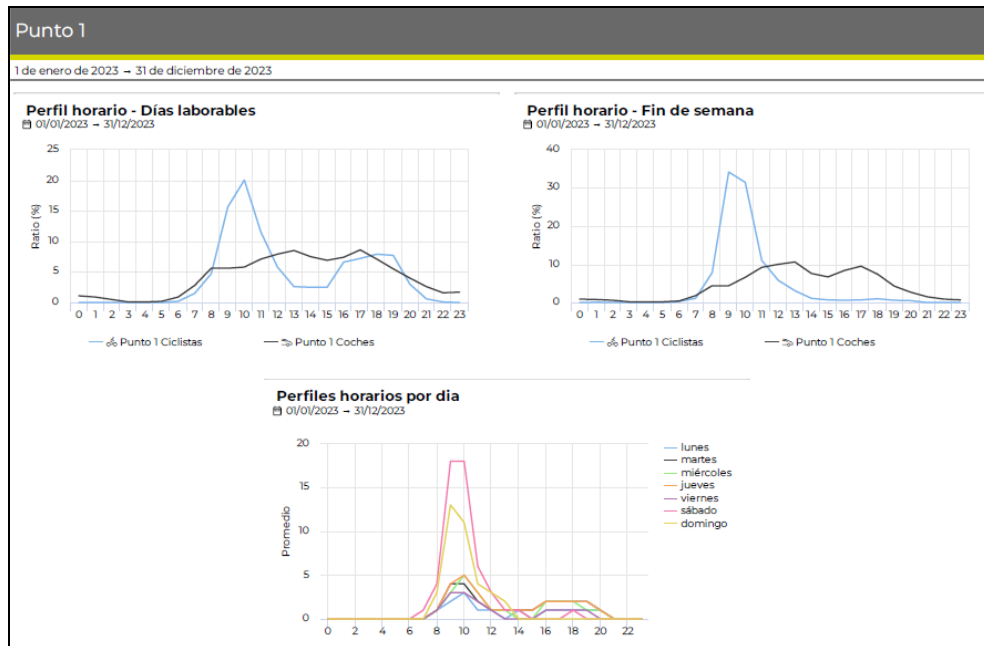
Punto 1

1 de enero de 2023 → 31 de diciembre de 2023

Perfil horario - Días laborables
01/01/2023 → 31/12/2023

Ratio (%)
25
20
15
10
5
0
0 1 2 3 4 5 6 7 8 9 10 11 12 13 14 15 16 17 18 19 20 21 22 23

Punto 1 Ciclistas
Punto 1 Coches

Perfil horario - Fin de semana
01/01/2023 → 31/12/2023

Ratio (%)
40
30
20
10
0
0 1 2 3 4 5 6 7 8 9 10 11 12 13 14 15 16 17 18 19 20 21 22 23

Punto 1 Ciclistas
Punto 1 Coches

Perfiles horarios por dia
01/01/2023 → 31/12/2023

Promedio
20
15
10
5
0
0 2 4 6 8 10 12 14 16 18 20 22

lunes
martes
miércoles
jueves
viernes
sábado
domingo